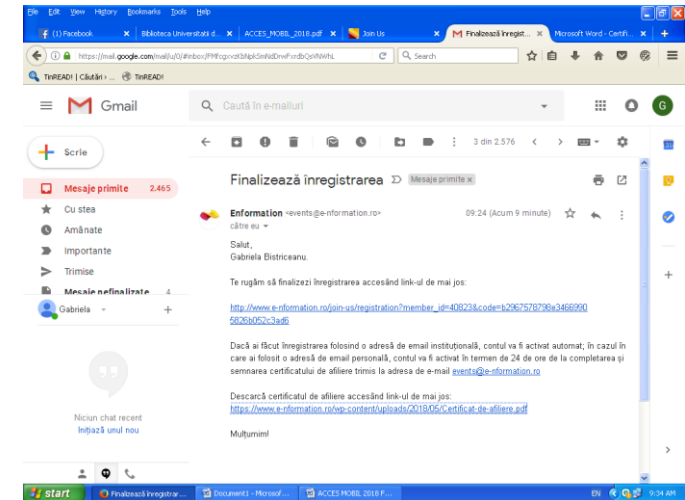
File Edit View History Bookmarks Tools Help

(1) Facebook | Biblioteca Universitatii d... | ACCES_MOBIL_2018.pdf | Join Us | Finalizează înregist... | Microsoft Word - Certifi...

https://mail.google.com/mail/u/0/#inbox/FMfcgxvzKbfdpkSmNdDrwFxrdbQsVNWhL

Search

TinREAD! | Căutări ... TinREAD!

Gmail

Caută în e-mailuri

G

3 din 2.576

Scrie

Mesaje primite 2.465

Cu stea

Amânate

Importante

Trimise

Mesaje nefinalizate 4

Gabriela

Niciun chat recent
Inițiază unul nou

Finalizează înregistrarea Mesaje primite x

Enformation <events@e-nformation.ro> 09:24 (Acum 9 minute)
către eu

Salut,
Gabriela Bistriceanu.

Te rugăm să finalizezi înregistrarea accesând link-ul de mai jos:

http://www.e-nformation.ro/join-us/registration?member_id=40823&code=b2967578798e3466990 5826b052c3ad6

Dacă ai făcut înregistrarea folosind o adresă de email instituțională, contul va fi activat automat; în cazul în care ai folosit o adresă de email personală, contul va fi activat în termen de 24 de ore de la completarea și semnarea certificatului de afiliere trimis la adresa de e-mail events@e-nformation.ro

Descarcă certificatul de afiliere accesând link-ul de mai jos:
https://www.e-nformation.ro/wp-content/uploads/2018/05/Certificat-de-afiliere.pdf

Mulțumim!

start | Finalizează înregistrar... | Document1 - Microsof... | ACCES MOBIL 2018 P... | EN | 9:34 AM